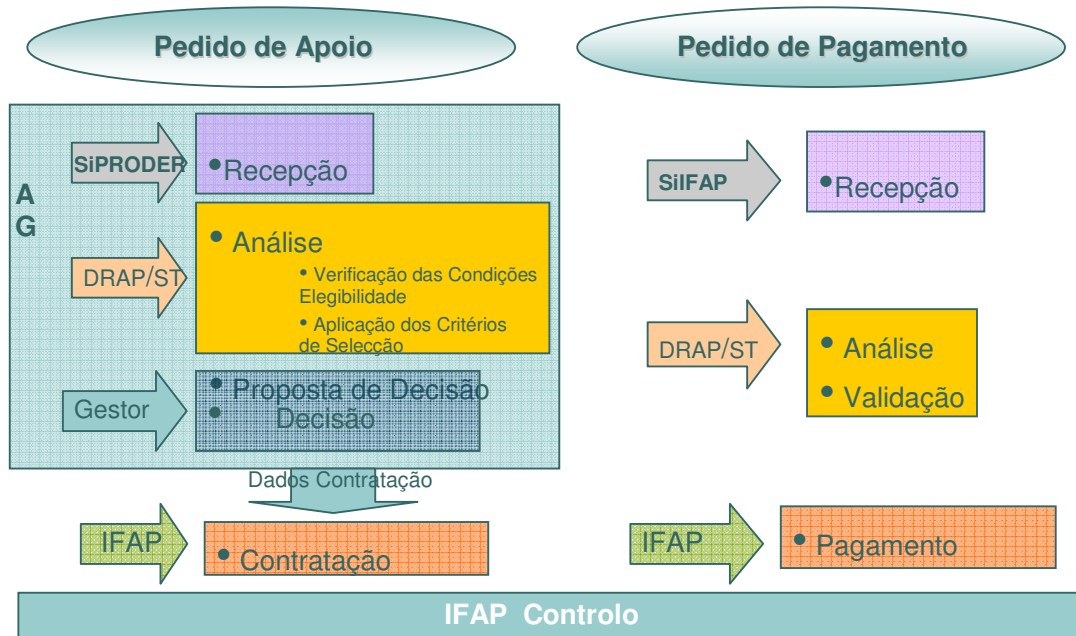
Pedido de Apoio

A
G

SiPRODER

• Recepção

DRAP/ST

• Análise

• Verificação das Condições Elegibilidade

• Aplicação dos Critérios de Selecção

Gestor

• Proposta de Decisão
• Decisão

Dados Contratação

IFAP

• Contratação

Pedido de Pagamento

SiIFAP

• Recepção

DRAP/ST

• Análise
• Validação

IFAP

• Pagamento

IFAP Controlo